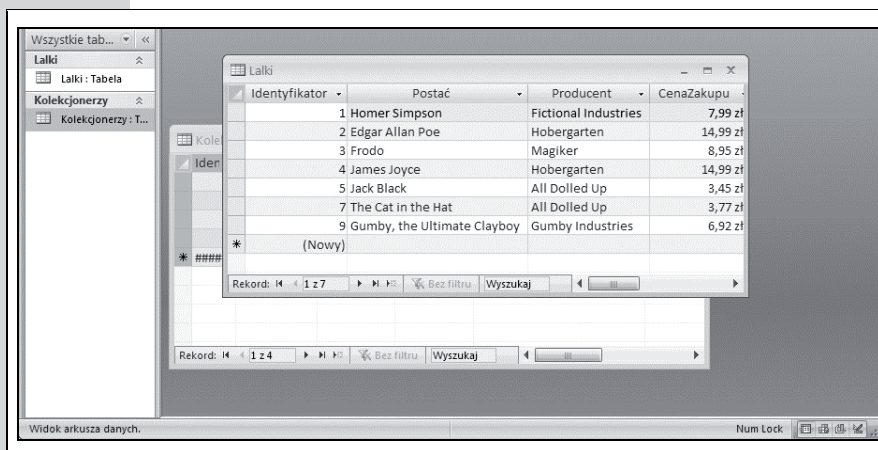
Wszystkie tab... « 
Lalki
Lalki : Tabela
Kolekcjonerzy
Kolekcjonerzy : T...

Lalki

| Identyfikator | Postać | Producent | CenaZakupu |
|---|---|---|---|
| 1 | Homer Simpson | Fictional Industries | 7,99 zł |
| 2 | Edgar Allan Poe | Hobergarten | 14,99 zł |
| 3 | Frodo | Magiker | 8,95 zł |
| 4 | James Joyce | Hobergarten | 14,99 zł |
| 5 | Jack Black | All Dolled Up | 3,45 zł |
| 7 | The Cat in the Hat | All Dolled Up | 3,77 zł |
| 9 | Gumby, the Ultimate Clayboy | Gumby Industries | 6,92 zł |
| (Nowy) | | | |

Rekord: 1 z 7 Bez filtru Wyszukaj

Kole
Iden
####

Rekord: 1 z 4 Bez filtru Wyszukaj

Widok arkusza danych.
Num Lock